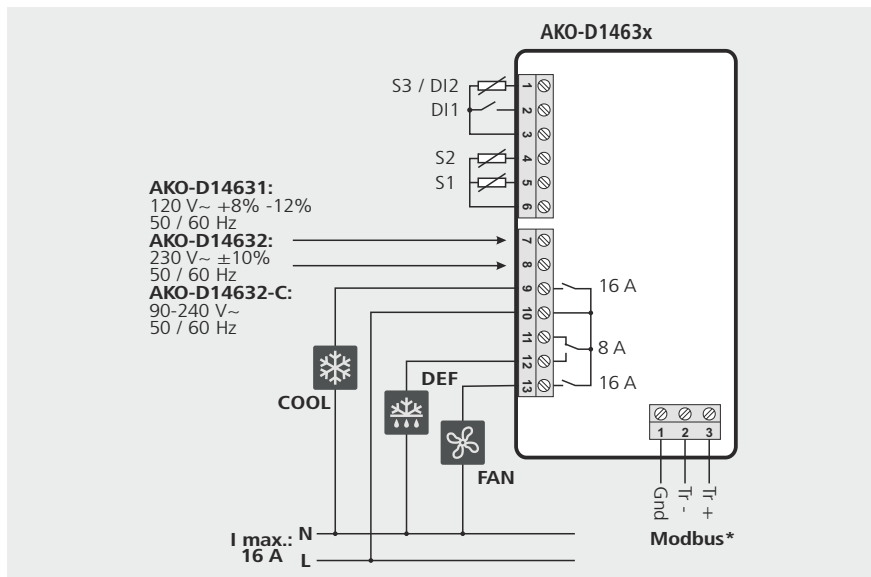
AKO-D1463x

S3 / DI2
DI1
S2
S1

1
2
3
4
5
6
7
8
9
10
11
12
13

AKO-D14631:
120 V~ +8% -12%
50 / 60 Hz
AKO-D14632:
230 V~ ±10%
50 / 60 Hz
AKO-D14632-C:
90-240 V~
50 / 60 Hz

16 A
8 A
16 A

COOL
DEF
FAN

1 2 3
Gnd
Tr -
Tr +
Modbus*

I max.:
16 A
N
L